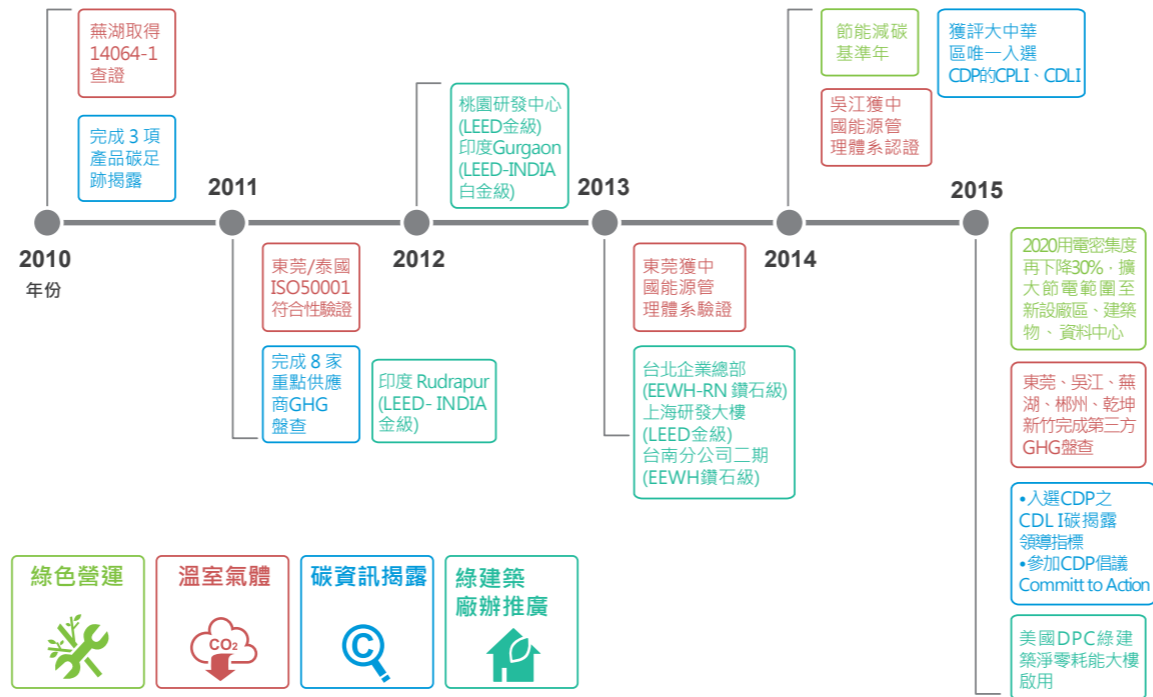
蕪湖取得14064-1查證

完成 3 項產品碳足跡揭露

2010
年份

2011

東莞/泰國ISO50001符合性驗證

完成 8 家重點供應商GHG盤查

印度 Rudrapur (LEED- INDIA 金級)

桃園研發中心 (LEED金級) 印度Gurgaon (LEED-INDIA 白金級)

2012

2013

東莞獲中國能源管理體系驗證

台北企業總部 (EEWH-RN 鑽石級) 上海研發大樓 (LEED金級) 台南分公司二期 (EEWH鑽石級)

節能減碳基準年

吳江獲中國能源管理體系認證

獲評大中華區唯一入選CDP的CPLI、CDLI

2014

2015

2020用電密集度再下降30%，擴大節電範圍至新設廠區、建築物、資料中心

東莞、吳江、蕪湖、郴州、乾坤新竹完成第三方GHG盤查

•入選CDP之CDL I碳揭露領導指標
•參加CDP倡議 Committ to Action

美國DPC綠建築淨零耗能大樓啟用

綠色營運

溫室氣體

$CO_2$

碳資訊揭露

綠建築廠辦推廣